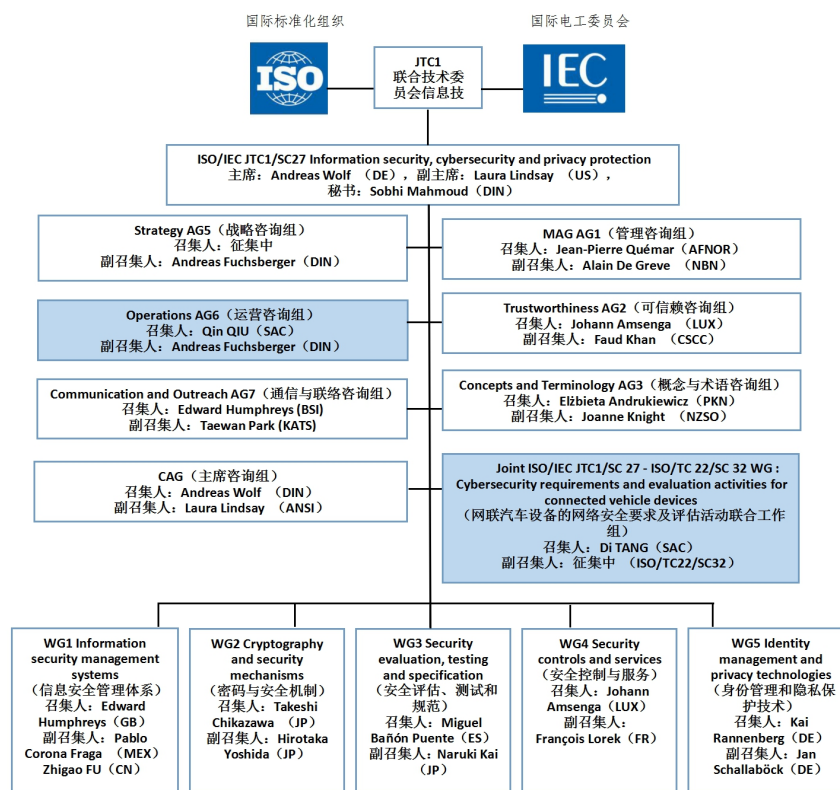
国际标准化组织

国际电工委员会

ISO

JTC1
联合技术委员会信息技

IEC

ISO/IEC JTC1/SC27 Information security, cybersecurity and privacy protection
主席：Andreas Wolf （DE），副主席：Laura Lindsay （US），
秘书：Sobhi Mahmoud（DIN）

Strategy AG5（战略咨询组）
召集人：征集中
副召集人：Andreas Fuchsberger（DIN）

MAG AG1（管理咨询组）
召集人：Jean-Pierre Quémar（AFNOR）
副召集人：Alain De Greve （NBN）

Operations AG6（运营咨询组）
召集人：Qin QIU（SAC）
副召集人：Andreas Fuchsberger（DIN）

Trustworthiness AG2（可信赖咨询组）
召集人：Johann Amsenga （LUX）
副召集人：Faud Khan （CSCC）

Communication and Outreach AG7（通信与联络咨询组）
召集人：Edward Humphreys (BSI)
副召集人：Taewan Park (KATS)

Concepts and Terminology AG3（概念与术语咨询组）
召集人：Elżbieta Andrukiewicz（PKN）
副召集人：Joanne Knight （NZSO）

CAG（主席咨询组）
召集人：Andreas Wolf （DIN）
副召集人：Laura Lindsay （ANSI）

Joint ISO/IEC JTC1/SC 27 - ISO/TC 22/SC 32 WG : Cybersecurity requirements and evaluation activities for connected vehicle devices
（网联汽车设备的网络安全要求及评估活动联合工作组）
召集人：Di TANG（SAC）
副召集人：征集中 （ISO/TC22/SC32）

WG1 Information security management systems
（信息安全管理体系）
召集人：Edward Humphreys （GB）
副召集人：Pablo Corona Fraga （MEX）
Zhigao FU（CN）

WG2 Cryptography and security mechanisms
（密码与安全机制）
召集人：Takeshi Chikazawa （JP）
副召集人：Hirotaka Yoshida（JP）

WG3 Security evaluation, testing and specification
（安全评估、测试和规范）
召集人：Miguel Bañón Puente（ES）
副召集人：Naruki Kai （JP）

WG4 Security controls and services
（安全控制与服务）
召集人：Johann Amsenga（LUX）
副召集人：François Lorek（FR）

WG5 Identity management and privacy technologies
（身份管理和隐私保护技术）
召集人：Kai Rannenberg（DE）
副召集人：Jan Schallaböck（DE）